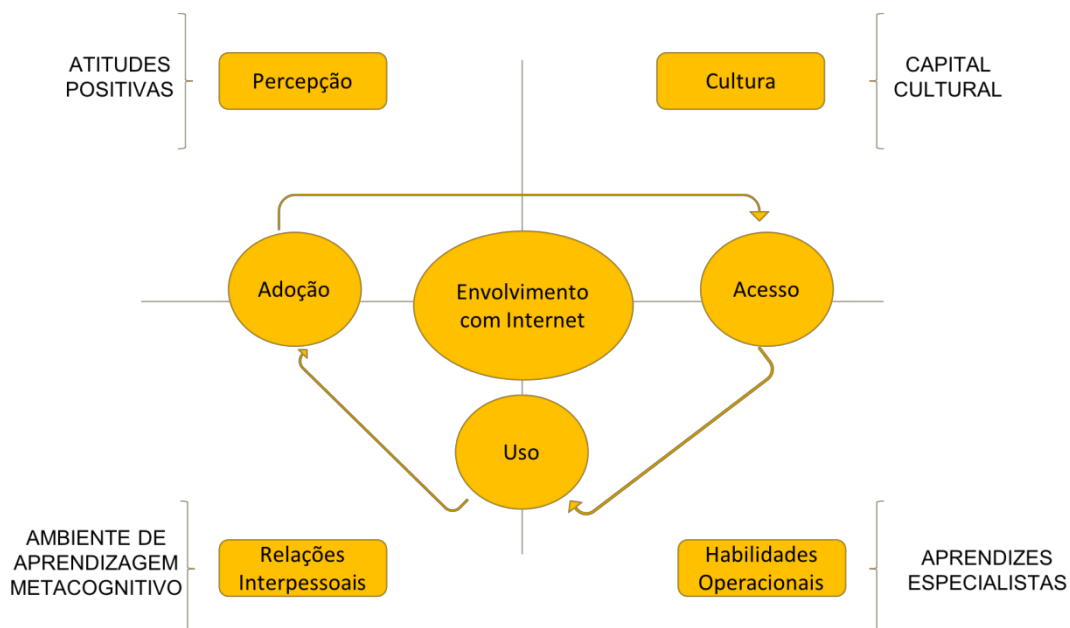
ATITUDES POSITIVAS

Percepção

Cultura

CAPITAL CULTURAL

Adoção

Envolvimento com Internet

Acesso

Uso

AMBIENTE DE APRENDIZAGEM METACOGNITIVO

Relações Interpessoais

Habilidades Operacionais

APRENDIZES ESPECIALISTAS